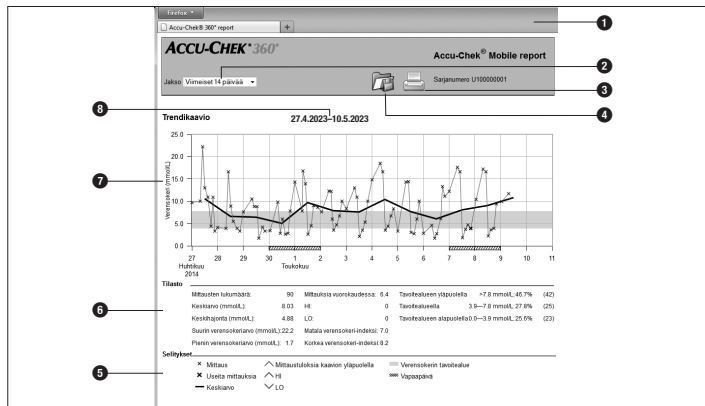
Firefox

Accu-Chek® 360° report

+

1

ACCU-CHEK® 360°

Accu-Chek® Mobile report

Jakso Viimeiset 14 päivää

2

Sarjanumero U100000001

3

4

8

Trendikaavio

27.4.2023–10.5.2023

7

25.0

20.0

15.0

10.0

5.0

0.0

Verensokeri (mmol/L)

27 Huhtikuu 2014

28

29

30

1 Toukokuu

2

3

4

5

6

7

8

9

10

11

Tilasto

6

| | | | | | | |
|---|---|---|---|---|---|---|
| Mittausten lukumäärä: | 90 | Mittauksia vuorokaudessa: | 6.4 | Tavoitealueen yläpuolella | >7.8 mmol/L: 46.7% | (42) |
| Keskiarvo (mmol/L): | 8.03 | HI: | 0 | Tavoitealueella | 3.9—7.8 mmol/L: 27.8% | (25) |
| Keskihajonta (mmol/L): | 4.88 | LO: | 0 | Tavoitealueen alapuolella | 0.0—3.9 mmol/L: 25.6% | (23) |
| Suurin verensokeriarvo (mmol/L): | 22.2 | Matala verensokeri-indeksi: | 7.0 | | | |
| Pienin verensokeriarvo (mmol/L): | 1.7 | Korkea verensokeri-indeksi: | 8.2 | | | |

Selitykset

5

Mittaus

Useita mittauksia

Keskiarvo

Mittaustuloksia kaavion yläpuolella

HI

LO

Verensokerin tavoitealue

Vapaapäivä